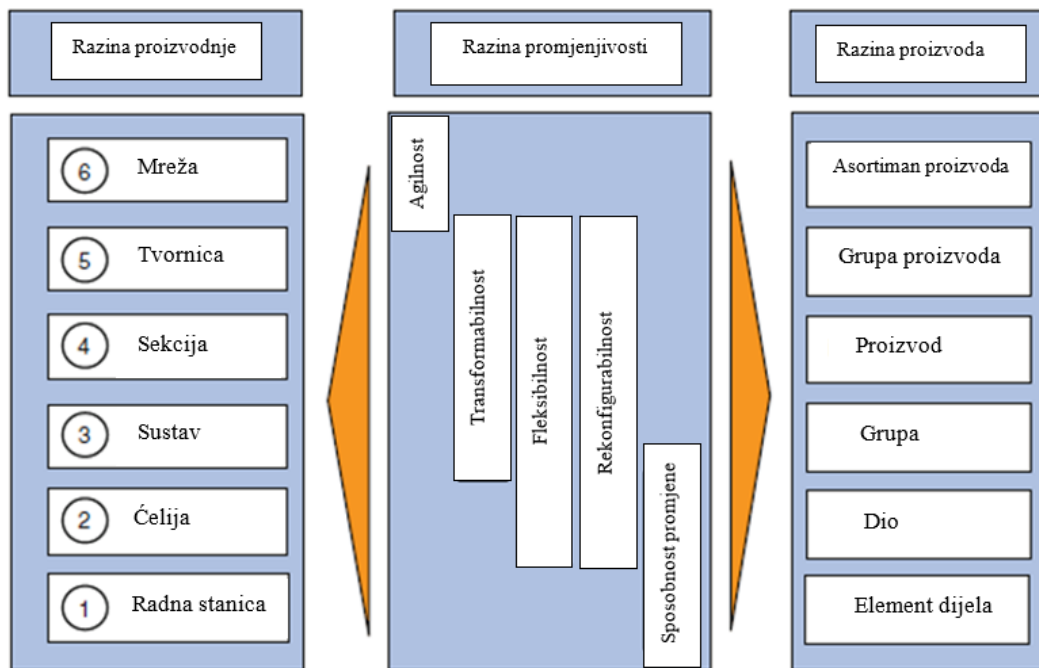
Razina proizvodnje

6 Mreža

5 Tvornica

4 Sekcija

3 Sustav

2 Ćelija

1 Radna stanica

Razina promjenjivosti

Agilnost

Transformabilnost

Fleksibilnost

Rekonfigurabilnost

Sposobnost promjene

Razina proizvoda

Asortiman proizvoda

Grupa proizvoda

Proizvod

Grupa

Dio

Element dijela